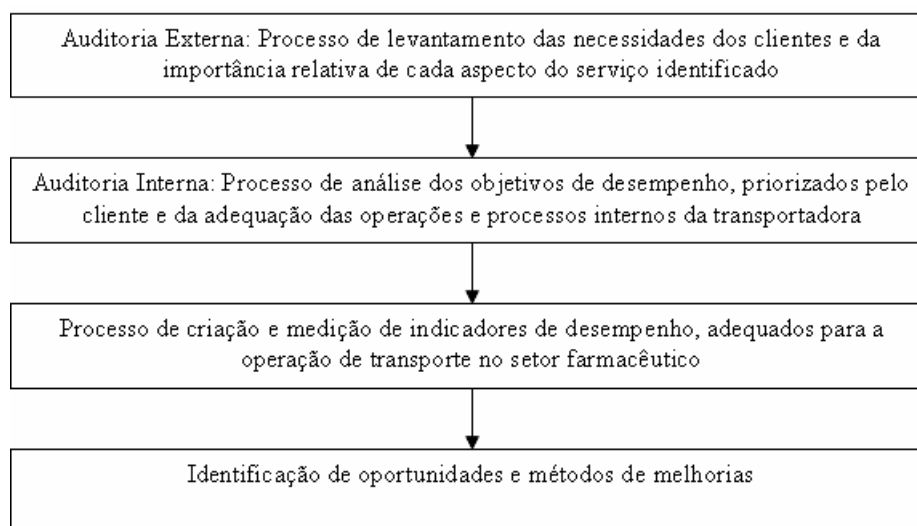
Auditoria Externa: Processo de levantamento das necessidades dos clientes e da importância relativa de cada aspecto do serviço identificado

Auditoria Interna: Processo de análise dos objetivos de desempenho, priorizados pelo cliente e da adequação das operações e processos internos da transportadora

Processo de criação e medição de indicadores de desempenho, adequados para a operação de transporte no setor farmacêutico

Identificação de oportunidades e métodos de melhorias